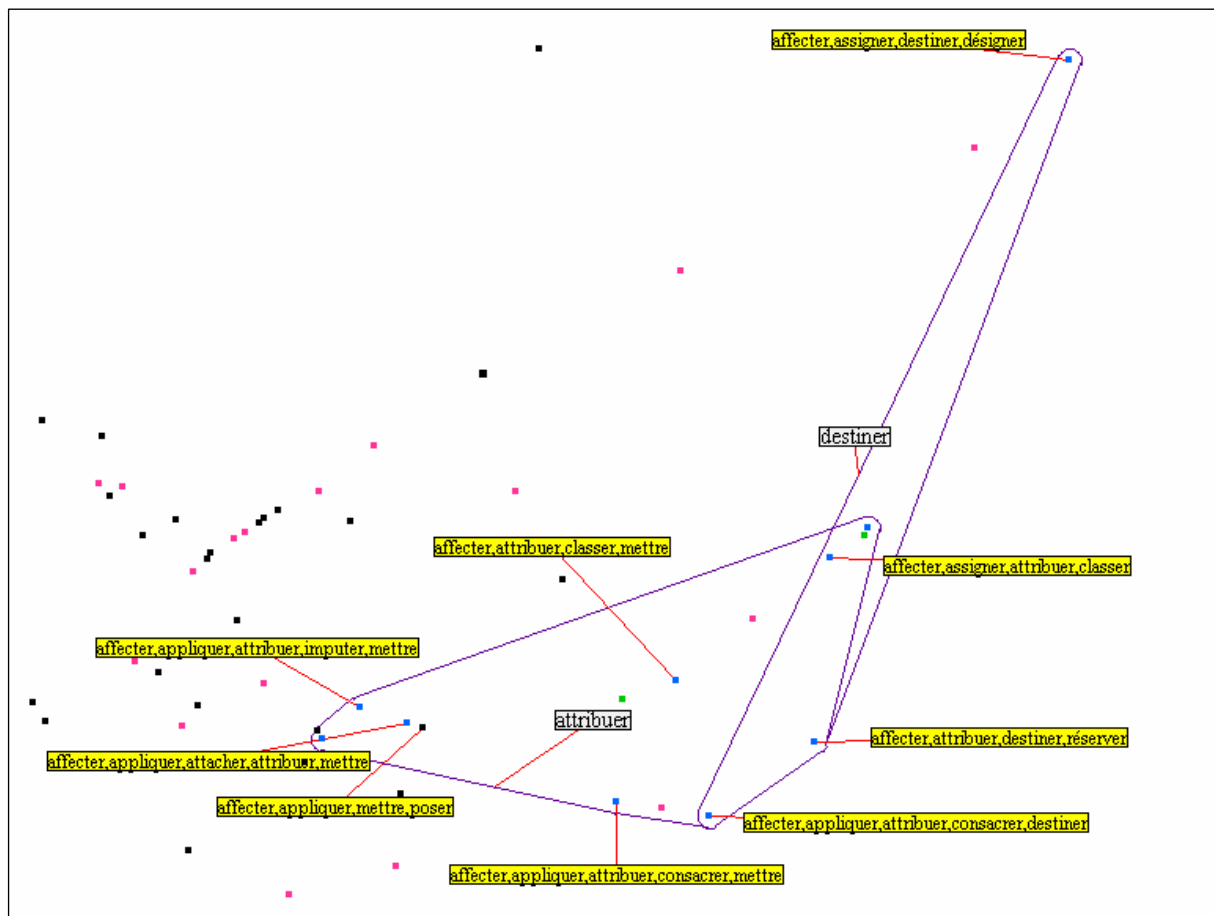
affecter,assigner,destiner,désigner

destiner

affecter,attribuer,classer,mettre

affecter,assigner,attribuer,classer

affecter,appliquer,attribuer,imputer,mettre

attribuer

affecter,attribuer,destiner,réserver

affecter,appliquer,attacher,attribuer,mettre

affecter,appliquer,mettre,poser

affecter,appliquer,attribuer,consacrer,destiner

affecter,appliquer,attribuer,consacrer,mettre